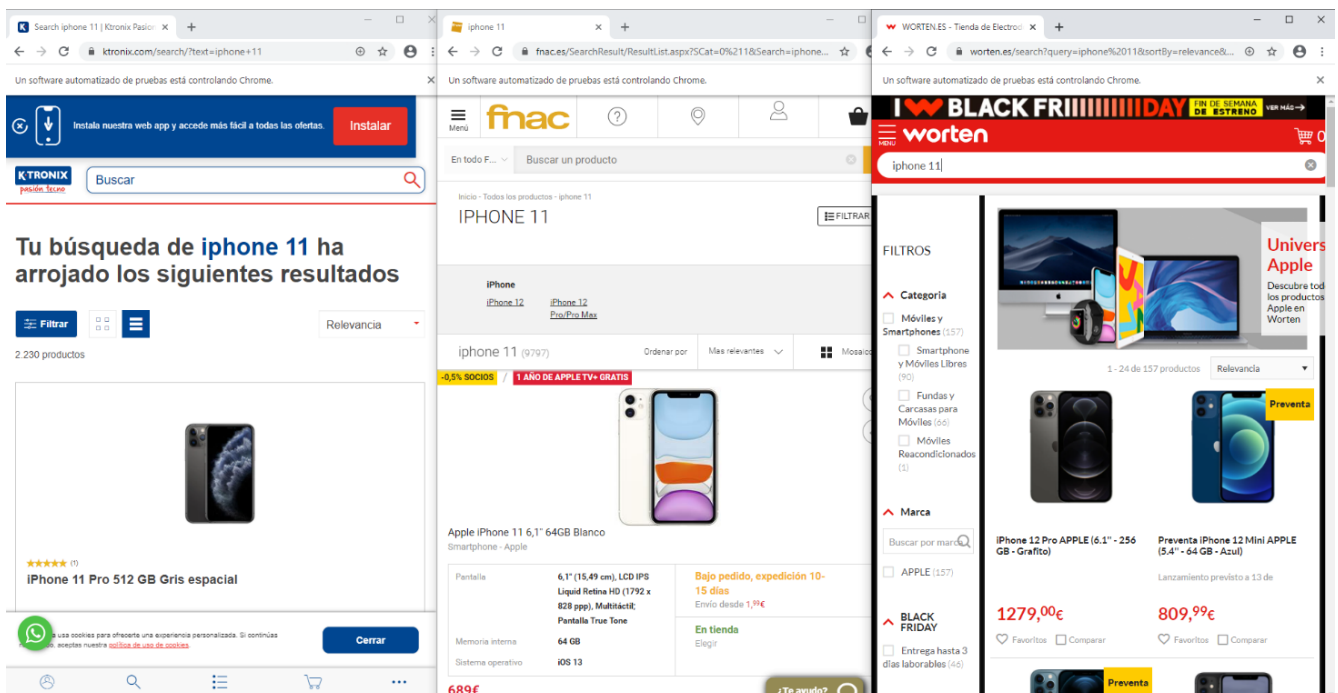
Search iphone 11 | Ktronix Pasion

ktronix.com/search/?text=iphone+11

Un software automatizado de pruebas está controlando Chrome.

Instala nuestra web app y accede más fácil a todas las ofertas.

Instalar

KTRONIX pasión tecno

Buscar

Tu búsqueda de iphone 11 ha arrojado los siguientes resultados

Filtrar

Relevancia

2.230 productos

(1)

iPhone 11 Pro 512 GB Gris espacial

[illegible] usa cookies para ofrecerte una experiencia personalizada. Si continúas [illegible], aceptas nuestra política de uso de cookies.

Cerrar

iphone 11

fnac.es/SearchResult/ResultList.aspx?SCat=0%211&Search=iphone...

Un software automatizado de pruebas está controlando Chrome.

Menú

fnac

En todo F...

Buscar un producto

Inicio - Todos los productos - iphone 11

IPHONE 11

FILTRAR

iPhone

iPhone 12

iPhone 12 Pro/Pro Max

iphone 11 (9797)

Ordenar por

Mas relevantes

Mosaico

-0,5% SOCIOS

1 AÑO DE APPLE TV+ GRATIS

Apple iPhone 11 6,1" 64GB Blanco

Smartphone - Apple

| Pantalla | 6,1" (15,49 cm), LCD IPS Liquid Retina HD (1792 x 828 ppp), Multitáctil; Pantalla True Tone |
|---|---|
| Memoria interna | 64 GB |
| Sistema operativo | iOS 13 |

Bajo pedido, expedición 10-15 días

Envío desde 1,99€

En tienda

Elegir

689€

¿Te ayudo?

WORTEN.ES - Tienda de Electro

worten.es/search?query=iphone%2011&sortBy=relevance&...

Un software automatizado de pruebas está controlando Chrome.

I BLACK FRIDAY FIN DE SEMANA DE ESTRENO VER MÁS

MENÚ

worten

0

iphone 11

FILTROS

Categoria

Móviles y Smartphones (157)

Smartphone y Móviles Libres (90)

Fundas y Carcasas para Móviles (66)

Móviles Reacondicionados (1)

Marca

Buscar por marca

APPLE (157)

BLACK FRIDAY

Entrega hasta 3 días laborables (46)

Univers Apple

Descubre tod los productos Apple en Worten

1 - 24 de 157 productos

Relevancia

Preventa

iPhone 12 Pro APPLE (6.1'' - 256 GB - Grafito)

Preventa iPhone 12 Mini APPLE (5.4'' - 64 GB - Azul)

Lanzamiento previsto a 13 de

1279,00€

809,99€

Favoritos

Comparar

Favoritos

Comparar

Preventa